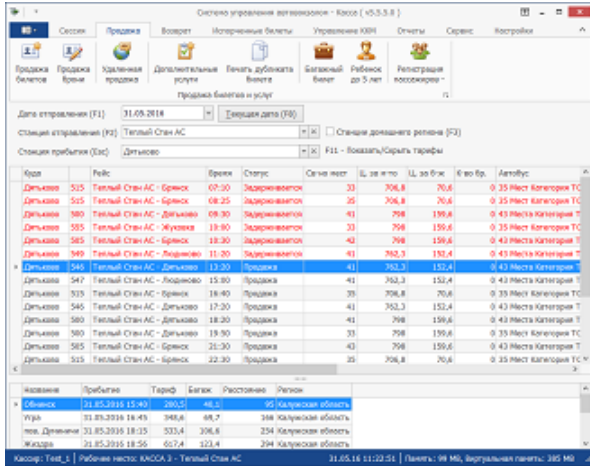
Система управления автовокзалом - Касса ( v5.5.5.0 )

Сессия | Продажа | Возврат | Истерченные билеты | Управление ККМ | Отчеты | Сервис | Настройки

Продажа билетов | Продажа брони | Удаленная продажа | Дополнительные услуги | Печать дубликата билета | Багажный билет | Ребенок до 5 лет | Регистрация пассажиров

Продажа билетов и услуг

Дата отправления (F1) 31.05.2016 Текущая дата (F8)

Станция отправления (F2) Теплый Стан АС Станции домашнего региона (F3)

Станция прибытия (Esc) Дятьково F11 - Показать/Скрыть тарифы

| Куда | | Рейс | Время | Статус | Св.-во мест | Ц. за п-го | Ц. за б-ж | К-во бр. | Автобус |
|---|---|---|---|---|---|---|---|---|---|
| Дятьково | 515 | Теплый Стан АС - Брянск | 07:10 | Задерживается | 33 | 706,8 | 70,6 | 0 | 35 Мест Категория ТС |
| Дятьково | 515 | Теплый Стан АС - Брянск | 08:25 | Задерживается | 35 | 706,8 | 70,6 | 0 | 35 Мест Категория ТС |
| Дятьково | 580 | Теплый Стан АС - Дятьково | 09:30 | Задерживается | 41 | 798 | 159,6 | 0 | 43 Места Категория ТС |
| Дятьково | 585 | Теплый Стан АС - Жуковка | 19:80 | Задерживается | 41 | 798 | 159,6 | 0 | 43 Места Категория ТС |
| Дятьково | 585 | Теплый Стан АС - Брянск | 10:30 | Задерживается | 32 | 706,8 | 70,6 | 0 | 35 Мест Категория ТС |
| Дятьково | 547 | Теплый Стан АС - Людиново | 11:20 | Задерживается | 41 | 762,3 | 152,4 | 0 | 43 Места Категория ТС |
| Дятьково | 546 | Теплый Стан АС - Дятьково | 13:20 | Продажа | 41 | 762,3 | 152,4 | 0 | 43 Места Категория ТС |
| Дятьково | 547 | Теплый Стан АС - Людиново | 13:20 | Продажа | 41 | 762,3 | 152,4 | 0 | 43 Места Категория ТС |
| Дятьково | 515 | Теплый Стан АС - Брянск | 16:40 | Продажа | 35 | 706,8 | 70,6 | 0 | 35 Мест Категория ТС |
| Дятьково | 546 | Теплый Стан АС - Дятьково | 17:30 | Продажа | 41 | 762,3 | 152,4 | 0 | 43 Места Категория ТС |
| Дятьково | 580 | Теплый Стан АС - Дятьково | 18:30 | Продажа | 41 | 798 | 159,6 | 0 | 43 Места Категория ТС |
| Дятьково | 580 | Теплый Стан АС - Дятьково | 19:50 | Продажа | 35 | 798 | 159,6 | 0 | 35 Мест Категория ТС |
| Дятьково | 585 | Теплый Стан АС - Брянск | 20:50 | Продажа | 35 | 706,8 | 70,6 | 0 | 35 Мест Категория ТС |
| Дятьково | 585 | Теплый Стан АС - Брянск | 21:30 | Продажа | 35 | 706,8 | 70,6 | 0 | 35 Мест Категория ТС |
| Дятьково | 585 | Теплый Стан АС - Брянск | 22:30 | Продажа | 35 | 706,8 | 70,6 | 0 | 35 Мест Категория ТС |

| Название | Прибытие | Тариф | Багаж | Расстояние | Регион |
|---|---|---|---|---|---|
| Обнинск | 31.05.2016 15:40 | 280,5 | 46,1 | 95 | Калужская область |
| Юрья | 31.05.2016 16:45 | 348,6 | 69,7 | 168 | Калужская область |
| пос. Думиничи | 31.05.2016 18:15 | 533,4 | 106,6 | 254 | Калужская область |
| Жиздра | 31.05.2016 18:56 | 617,4 | 123,4 | 294 | Калужская область |

Кассир: Test_1 | Рабочее место: КАССА 3 - Теплый Стан АС | 31.05.16 11:22:51 | Память: 99 МБ, Виртуальная память: 385 МБ